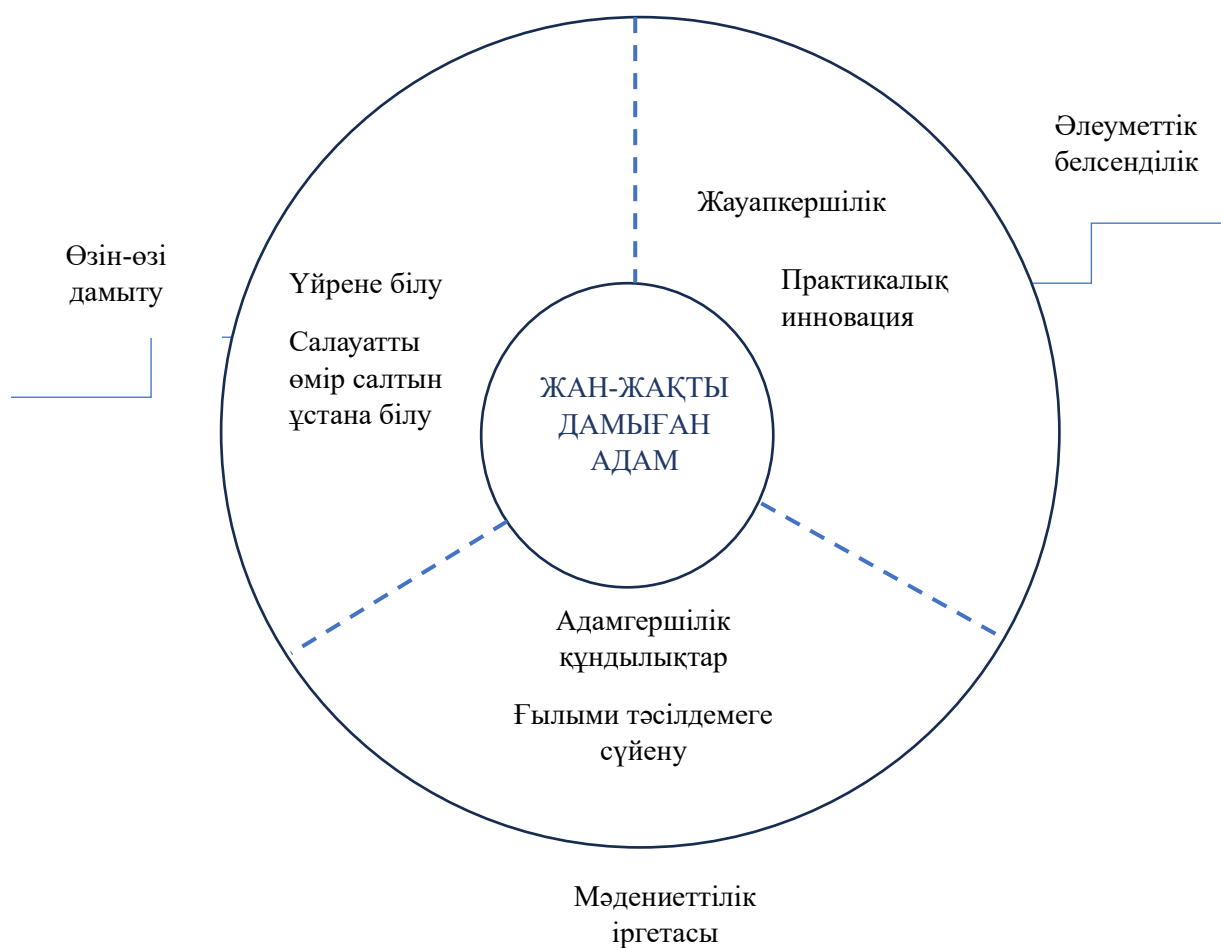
Әлеуметтік белсенділік

Жауапкершілік

Практикалық инновация

Өзін-өзі дамыту

Үйрене білу

Салауатты өмір салтын ұстана білу

ЖАН-ЖАҚТЫ ДАМЫҒАН АДАМ

Адамгершілік құндылықтар

Ғылыми тәсілдемеге сүйену

Мәдениеттілік іргетасы